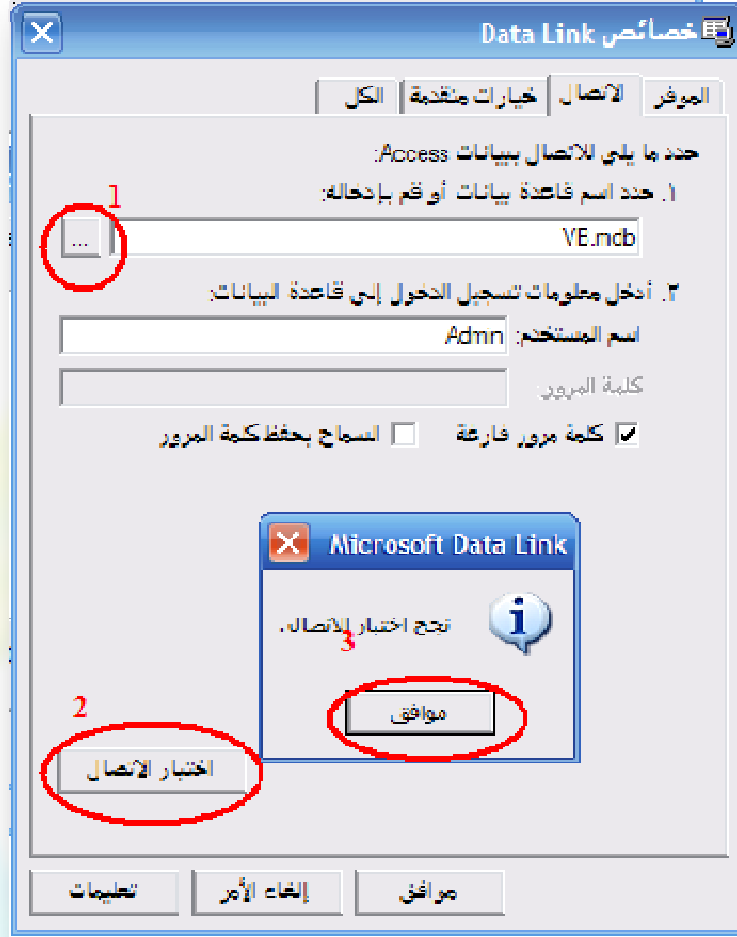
خصائص Data Link

الموفر
الاتصال
خيارات متقدمة
الكل

حدد ما يلي للاتصال ببيانات Access:
1. حدد اسم قاعدة بيانات أو قم بإدخاله:
1
VE.mdb
...
2. أدخل معلومات تسجيل الدخول إلى قاعدة البيانات:
اسم المستخدم: Admin
كلمة المرور:
كلمة مرور فارغة
السماح بحفظ كلمة المرور

Microsoft Data Link
نجح اختبار الاتصال.
3
موافق

2
اختبار الاتصال

موافق
إلغاء الأمر
تعليمات